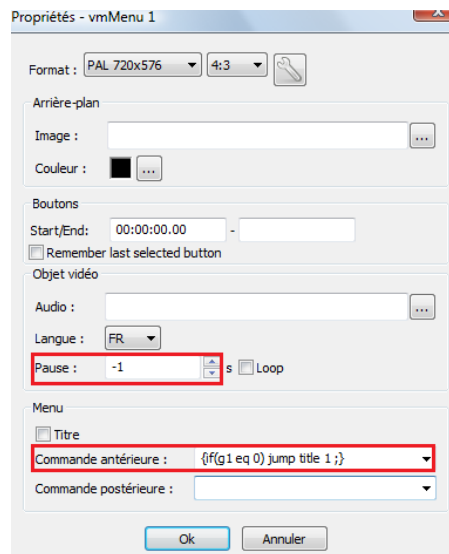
Propriétés - vmMenu 1

Format : PAL 720x576 4:3

Arrière-plan

Image : ...

Couleur : ...

Boutons

Start/End: 00:00:00.00 -

Remember last selected button

Objet vidéo

Audio : ...

Langue : FR

Pause : -1 s Loop

Menu

Titre

Commande antérieure : {if(g1 eq 0) jump title 1 ;}

Commande postérieure :

Ok Annuler